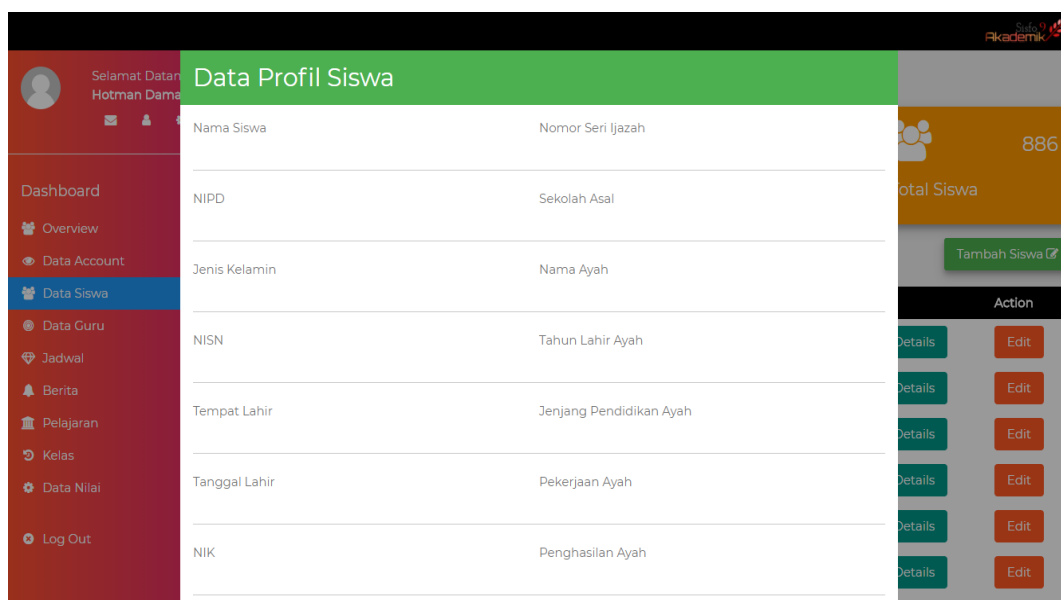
Sisfo Akademik

Selamat Datan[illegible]
Hotman Dama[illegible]

Dashboard
Overview
Data Account
Data Siswa
Data Guru
Jadwal
Berita
Pelajaran
Kelas
Data Nilai
Log Out

Data Profil Siswa

| | |
|---|---|
| Nama Siswa | Nomor Seri Ijazah |
| NIPD | Sekolah Asal |
| Jenis Kelamin | Nama Ayah |
| NISN | Tahun Lahir Ayah |
| Tempat Lahir | Jenjang Pendidikan Ayah |
| Tanggal Lahir | Pekerjaan Ayah |
| NIK | Penghasilan Ayah |

886
otal Siswa
Tambah Siswa
Action
etails Edit
etails Edit
etails Edit
etails Edit
etails Edit
etails Edit